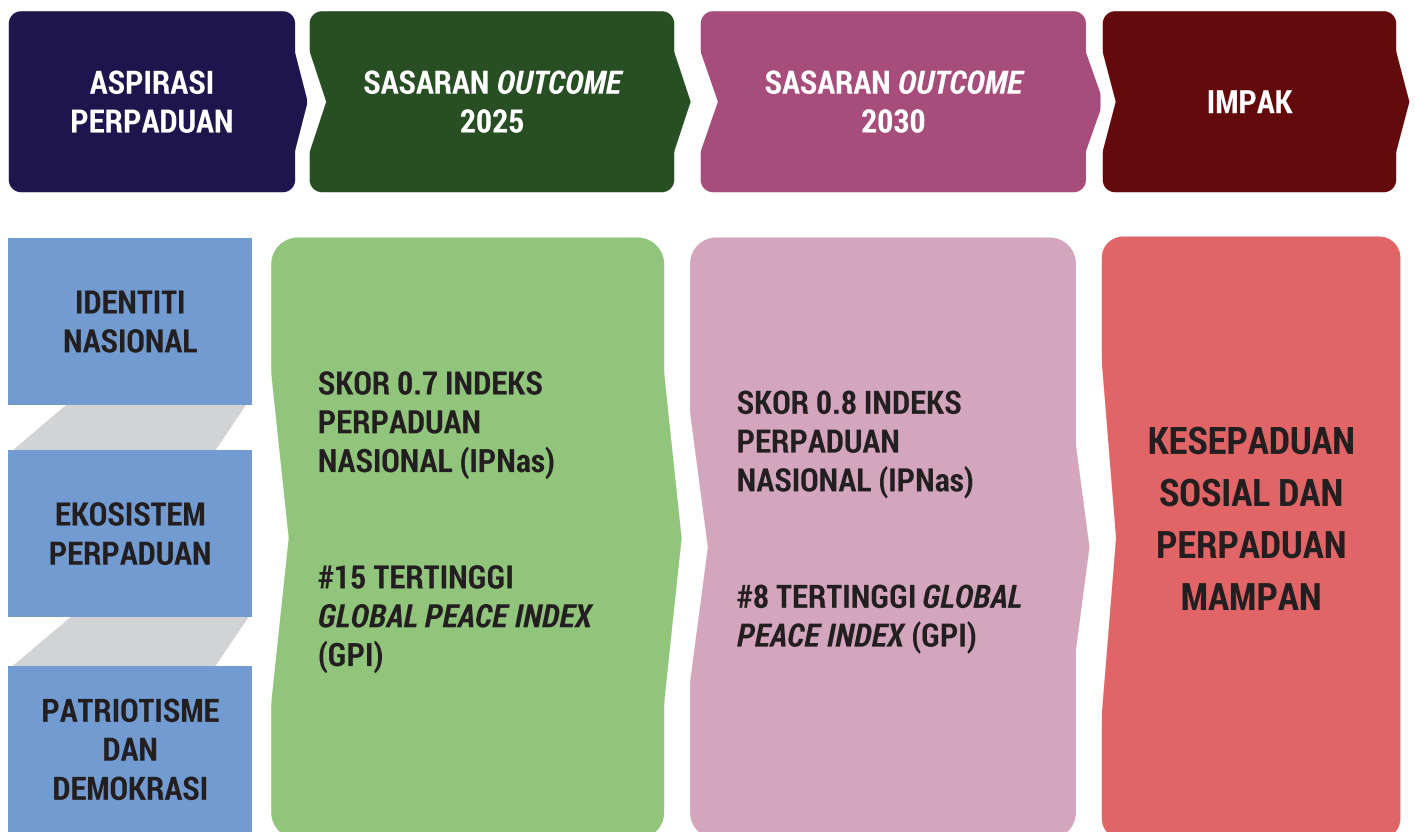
ASPIRASI PERPADUAN

SASARAN OUTCOME 2025

SASARAN OUTCOME 2030

IMPAK

IDENTITI NASIONAL

EKOSISTEM PERPADUAN

PATRIOTISME DAN DEMOKRASI

SKOR 0.7 INDEKS PERPADUAN NASIONAL (IPNas)

#15 TERTINGGI GLOBAL PEACE INDEX (GPI)

SKOR 0.8 INDEKS PERPADUAN NASIONAL (IPNas)

#8 TERTINGGI GLOBAL PEACE INDEX (GPI)

KESEPADUAN SOSIAL DAN PERPADUAN MAMPAN